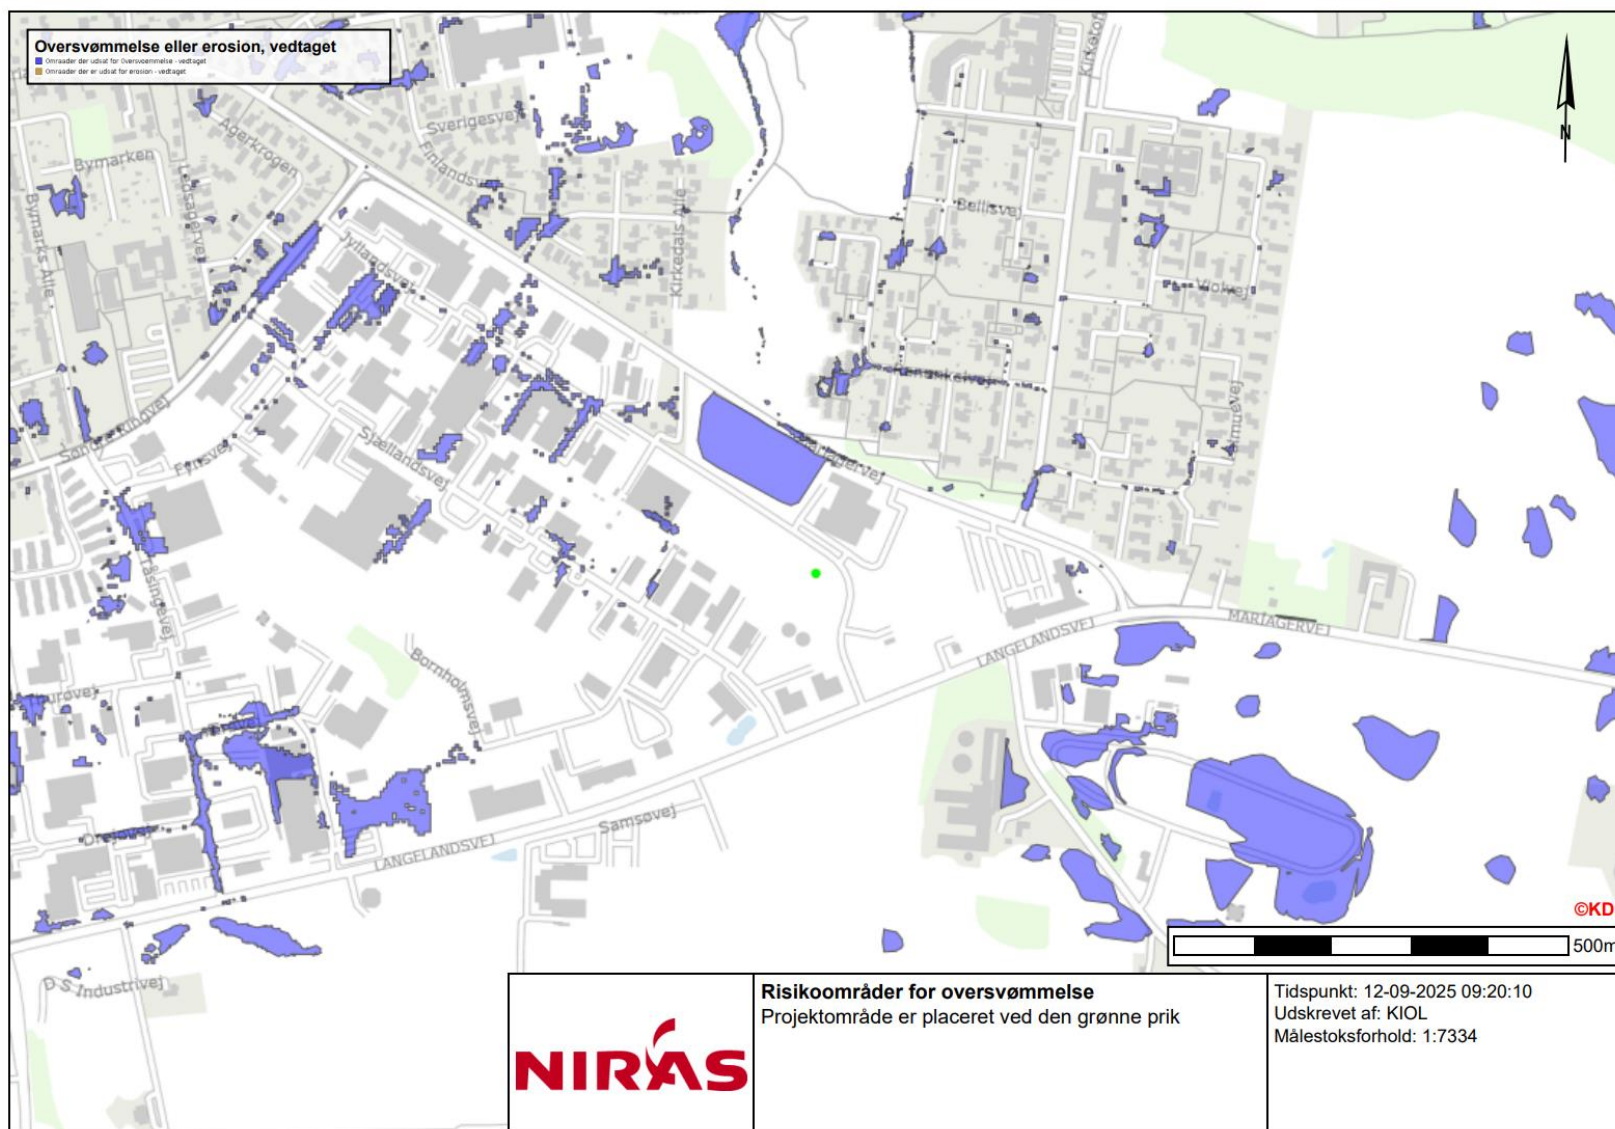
Oversvømmelse eller erosion, vedtaget
Omraader der udsat for Oversvoemmelse - vedtaget
Omraader der er udsat for erosion - vedtaget

N

Bymarken
Bymarks Alle
Agerkrogen
Sverigesvej
Finlandsvej
Jyllandsvej
Kirkedals Alle
Bellisvej
Violvej
Kirkesti
Sjællandsvej
Fynsvej
Søndervej
Tåsingevej
Bornholmsvej
Mariagervej
Langelandsvej
Samsøvej
Ærøvej
Øresundsvej
D S Industrivej

©KD
500m

NIRAS

Risikoområder for oversvømmelse
Projektområde er placeret ved den grønne prik

Tidspunkt: 12-09-2025 09:20:10
Udskrevet af: KIOL
Målestoksforhold: 1:7334